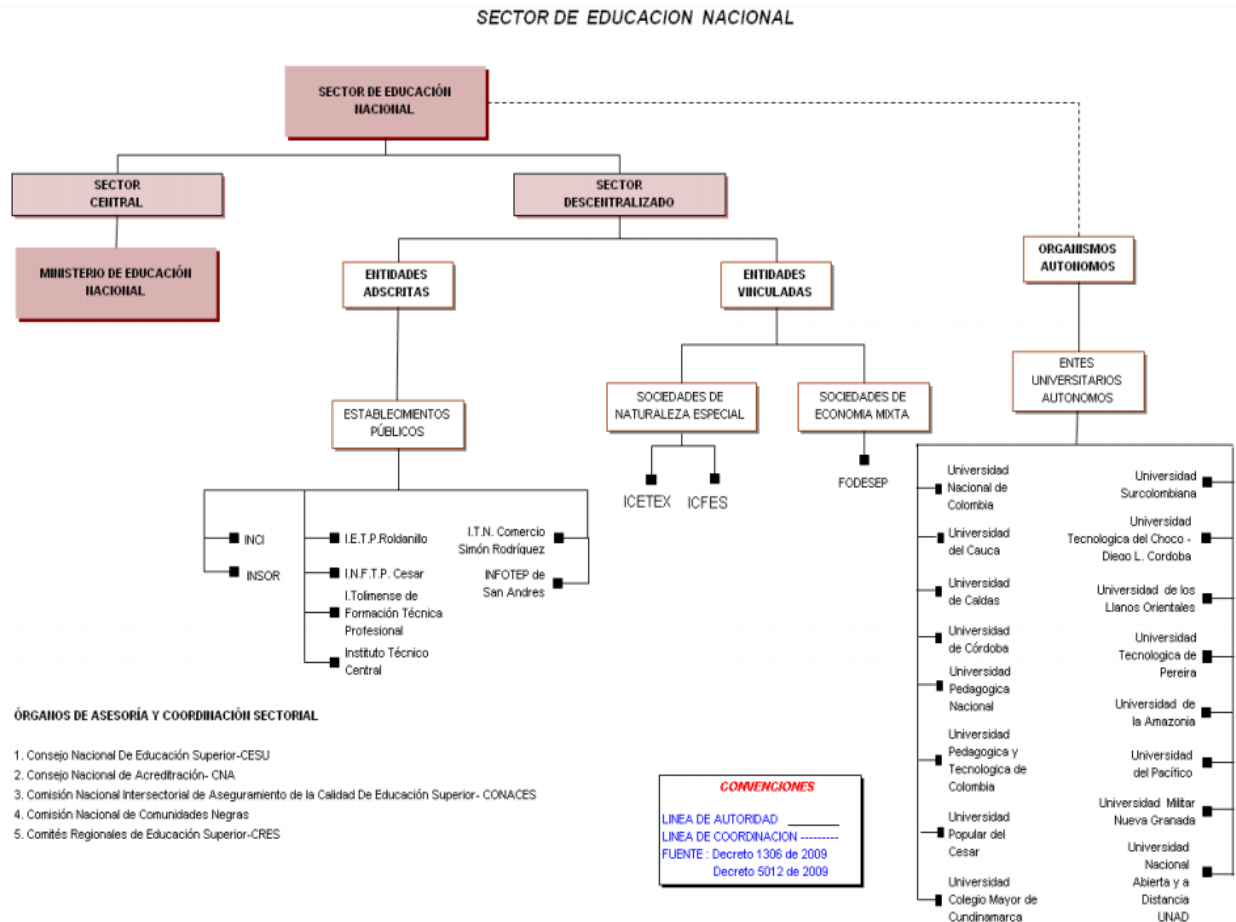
SECTOR DE EDUCACION NACIONAL

SECTOR DE EDUCACIÓN NACIONAL

SECTOR CENTRAL

SECTOR DESCENTRALIZADO

ORGANISMOS AUTONOMOS

MINISTERIO DE EDUCACIÓN NACIONAL

ENTIDADES ADSCRITAS

ENTIDADES VINCULADAS

ENTES UNIVERSITARIOS AUTONOMOS

ESTABLECIMIENTOS PÚBLICOS

SOCIEDADES DE NATURALEZA ESPECIAL

SOCIEDADES DE ECONOMIA MIXTA

ICETEX

ICFES

FODESEP

INCI

INSOR

I.E.T.P.Roldanillo

I.N.F.T.P. Cesar

I.Tolimense de Formación Técnica Profesional

Instituto Técnico Central

I.T.N. Comercio Simón Rodríquez

INFOTEP de San Andres

Universidad Nacional de Colombia

Universidad del Cauca

Universidad de Caldas

Universidad de Córdoba

Universidad Pedagogica Nacional

Universidad Pedagogica y Tecnologica de Colombia

Universidad Popular del Cesar

Universidad Colegio Mayor de Cundinamarca

Universidad Surcolombiana

Universidad Tecnologica del Choco - Dieqo L. Cordoba

Universidad de los Llanos Orientales

Universidad Tecnologica de Pereira

Universidad de la Amazonia

Universidad del Pacífico

Universidad Militar Nueva Granada

Universidad Nacional Abierta y a Distancia UNAD

ÓRGANOS DE ASESORÍA Y COORDINACIÓN SECTORIAL

1. Consejo Nacional De Educación Superior-CESU
2. Consejo Nacional de Acreditración- CNA
3. Comisión Nacional Intersectorial de Aseguramiento de la Calidad De Educación Superior- CONACES
4. Comisión Nacional de Comunidades Negras
5. Comités Regionales de Educación Superior-CRES

CONVENCIONES

LINEA DE AUTORIDAD
LINEA DE COORDINACION ---------
FUENTE : Decreto 1306 de 2009
Decreto 5012 de 2009